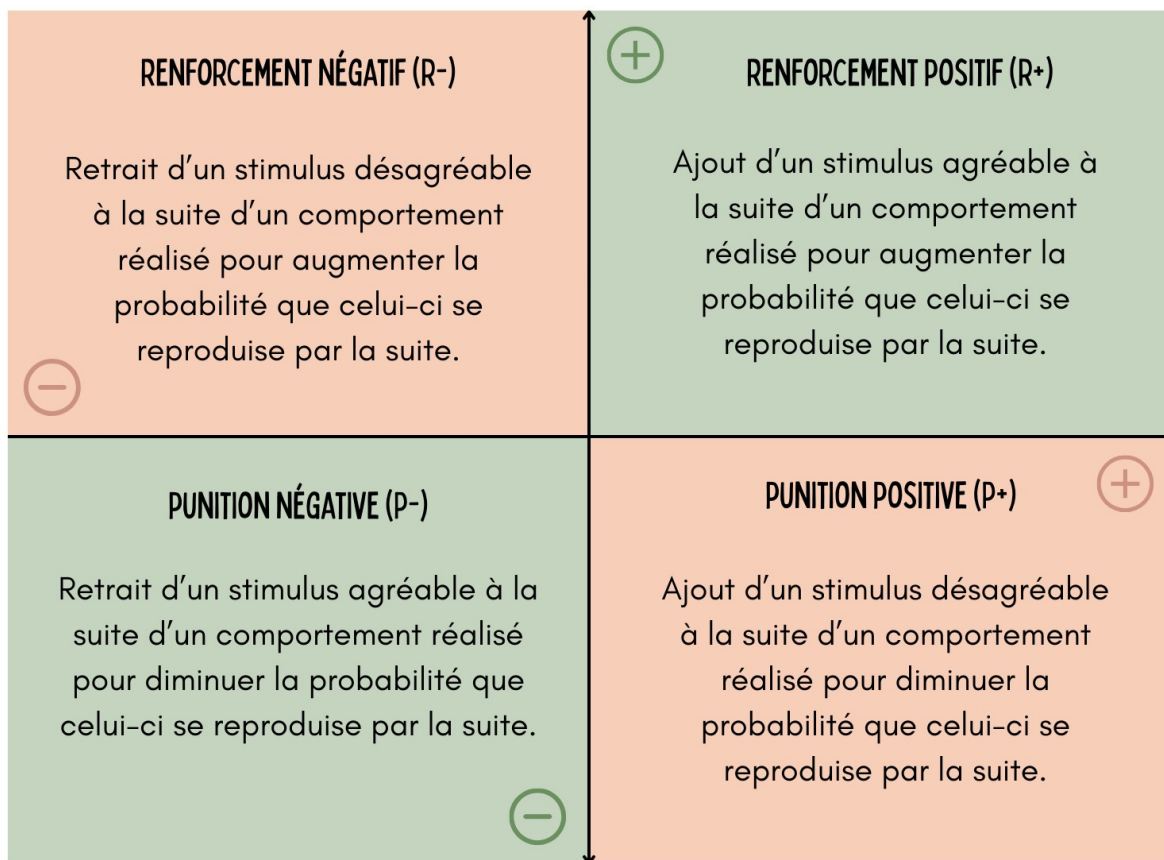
RENFORCEMENT NÉGATIF (R-)

Retrait d'un stimulus désagréable à la suite d'un comportement réalisé pour augmenter la probabilité que celui-ci se reproduise par la suite.

−

+

RENFORCEMENT POSITIF (R+)

Ajout d'un stimulus agréable à la suite d'un comportement réalisé pour augmenter la probabilité que celui-ci se reproduise par la suite.

PUNITION NÉGATIVE (P-)

Retrait d'un stimulus agréable à la suite d'un comportement réalisé pour diminuer la probabilité que celui-ci se reproduise par la suite.

−

PUNITION POSITIVE (P+)

+

Ajout d'un stimulus désagréable à la suite d'un comportement réalisé pour diminuer la probabilité que celui-ci se reproduise par la suite.